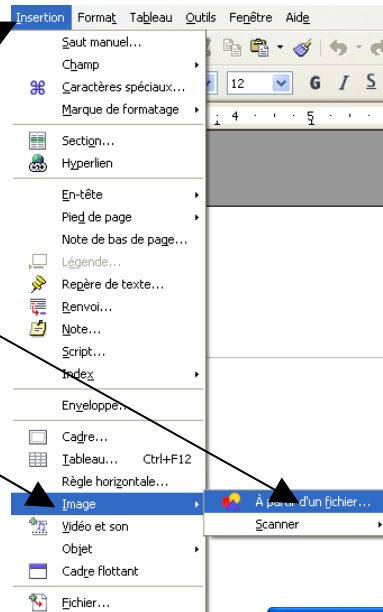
Insertion Format Tableau Outils Fenêtre Aide

Saut manuel...
Champ
Caractères spéciaux...
Marque de formatage
Section...
Hyperlien
En-tête
Pied de page
Note de bas de page...
Légende...
Repère de texte...
Renvoi...
Note...
Script...
Index
Enveloppe...
Cadre...
Tableau... Ctrl+F12
Règle horizontale...
Image
Vidéo et son
Objet
Cadre flottant
Fichier...

À partir d'un fichier...
Scanner

12
G I S
4 · · · 5